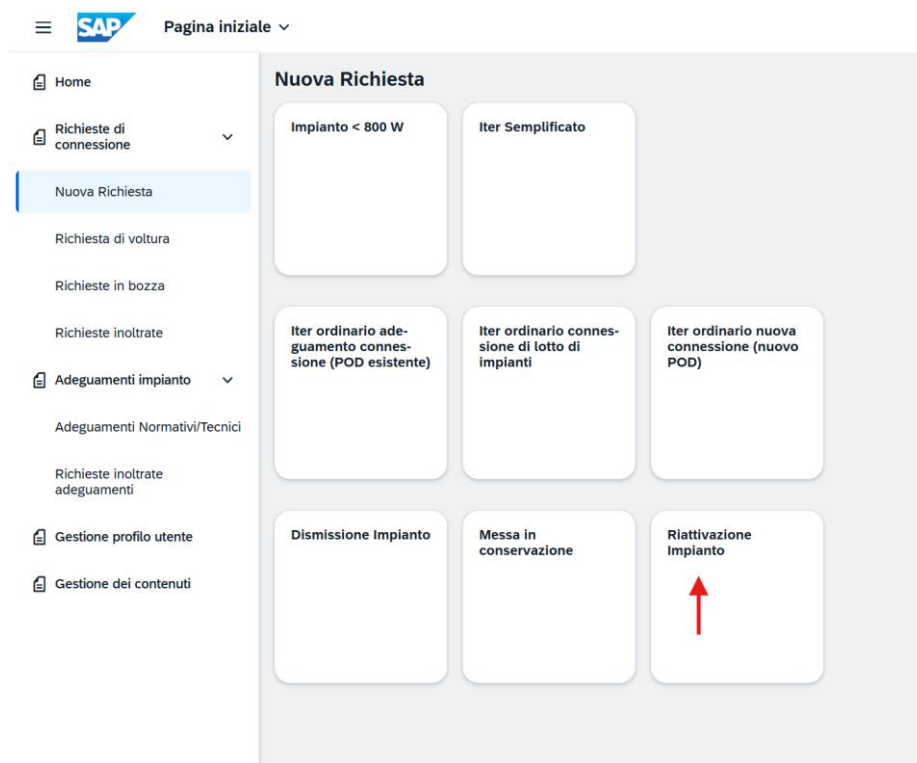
SAP Pagina iniziale

Home

Richieste di connessione

Nuova Richiesta

Richiesta di voltura

Richieste in bozza

Richieste inoltrate

Adeguamenti impianto

Adeguamenti Normativi/Tecnici

Richieste inoltrate adeguamenti

Gestione profilo utente

Gestione dei contenuti

Nuova Richiesta

Impianto < 800 W

Iter Semplificato

Iter ordinario adeguamento connessione (POD esistente)

Iter ordinario connessione di lotto di impianti

Iter ordinario nuova connessione (nuovo POD)

Dismissione Impianto

Messa in conservazione

Riattivazione Impianto